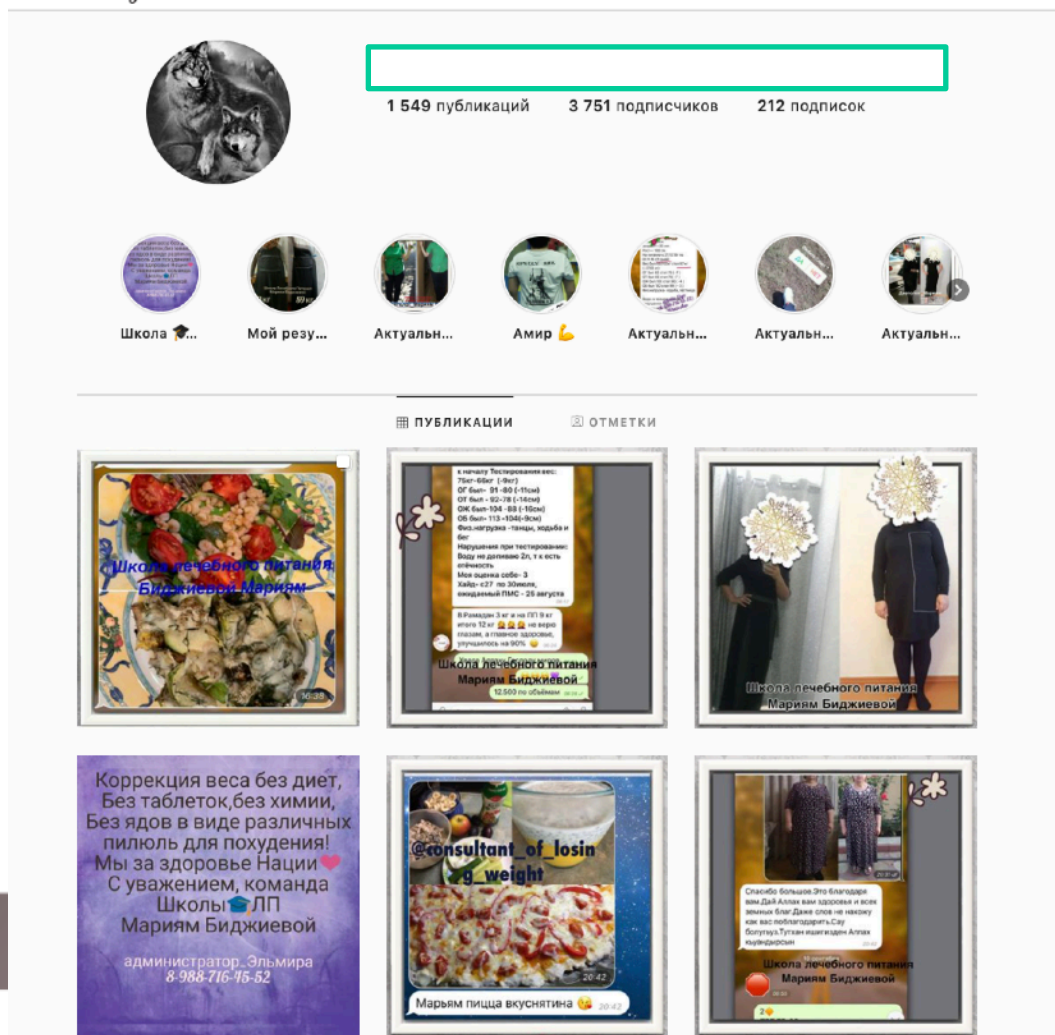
1 549 публикаций 3 751 подписчиков 212 подписок

Школа 🎓... Мой резу... Актуальн... Амир 💪 Актуальн... Актуальн... Актуальн...

ПУБЛИКАЦИИ ОТМЕТКИ

Школа лечебного питания Биджиевой Мариям

к началу Тестирования вес: 75кг-66кг (-9кг)
ОГ был- 91 -80 (-11см)
ОТ был- 92-78 (-14см)
ОЖ был-104 -88 (-16см)
ОБ был- 113 -104(-9см)
Физ.нагрузка - танцы, ходьба и бег
Нарушения при тестировании: Воду не допиваю 2л, т к есть отёчность
Моя оценка себе- 3
Хайр- с27 по 30июля, ожидаемый ПМС - 26 августа

В Рамадан 3 кг и на ПП 9 кг итого 12 кг 😱😱😱 не верю глазам, а главное здоровье, улучшилось на 90%

Школа лечебного питания Мариям Биджиевой

12.500 по объёмам

Школа лечебного питания Мариям Биджиевой

Коррекция веса без диет, Без таблеток,без химии, Без ядов в виде различных пилюль для похудения! Мы за здоровье Нации❤ С уважением, команда Школы🎓ЛП Мариям Биджиевой

администратор Эльмира 8-988-716-45-52

@consultant_of_losing_weight

20:42

Марьям пицца вкуснятина 😘 20:42

Спасибо большое.Это благодаря вам.Дай Аллах вам здоровья и всех земных благ.Даже слов не нахожу как вас поблагодарить.Сау болугъуз.Тутхан ишигизден Аллах къуандырсын

Школа лечебного питания Мариям Биджиевой